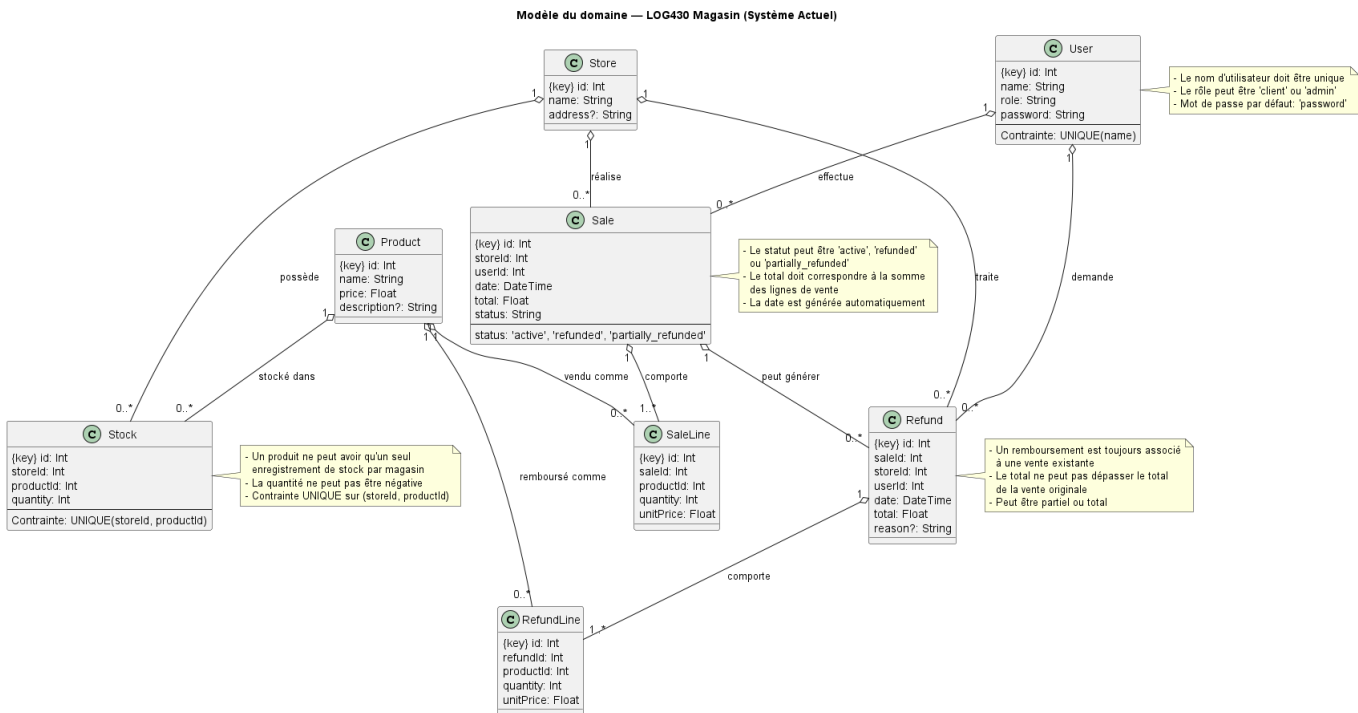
Modèle du domaine — LOG430 Magasin (Système Actuel)

C Store
{key} id: Int
name: String
address?: String

C User
{key} id: Int
name: String
role: String
password: String
Contrainte: UNIQUE(name)

- Le nom d'utilisateur doit être unique
- Le rôle peut être 'client' ou 'admin'
- Mot de passe par défaut: 'password'

1
1
1
1
réalise
0..*
effectue
0..*
1

C Sale
{key} id: Int
storeId: Int
userId: Int
date: DateTime
total: Float
status: String
status: 'active', 'refunded', 'partially_refunded'

- Le statut peut être 'active', 'refunded' ou 'partially_refunded'
- Le total doit correspondre à la somme des lignes de vente
- La date est générée automatiquement

C Product
{key} id: Int
name: String
price: Float
description?: String

possède
traite
demande
1
1 1
1
1
stocké dans
vendu comme
comporte
peut générer
0..*
0..*
0..*
1..*
0..*
0..*
0..*

C Stock
{key} id: Int
storeId: Int
productId: Int
quantity: Int
Contrainte: UNIQUE(storeId, productId)

- Un produit ne peut avoir qu'un seul enregistrement de stock par magasin
- La quantité ne peut pas être négative
- Contrainte UNIQUE sur (storeId, productId)

C SaleLine
{key} id: Int
saleId: Int
productId: Int
quantity: Int
unitPrice: Float

C Refund
{key} id: Int
saleId: Int
storeId: Int
userId: Int
date: DateTime
total: Float
reason?: String

- Un remboursement est toujours associé à une vente existante
- Le total ne peut pas dépasser le total de la vente originale
- Peut être partiel ou total

remboursé comme
1
comporte
0..*
1..*

C RefundLine
{key} id: Int
refundId: Int
productId: Int
quantity: Int
unitPrice: Float